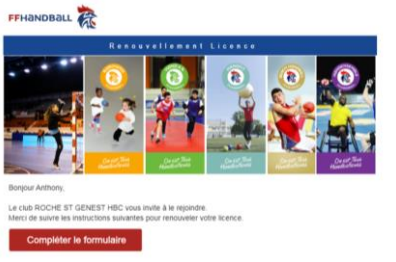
FFHANDBALL

Renouvellement Licence

Bonjour Anthony,

Le club ROCHE ST GENEST HBC vous invite à le rejoindre.
Merci de suivre les instructions suivantes pour renouveler votre licence.

Compléter le formulaire